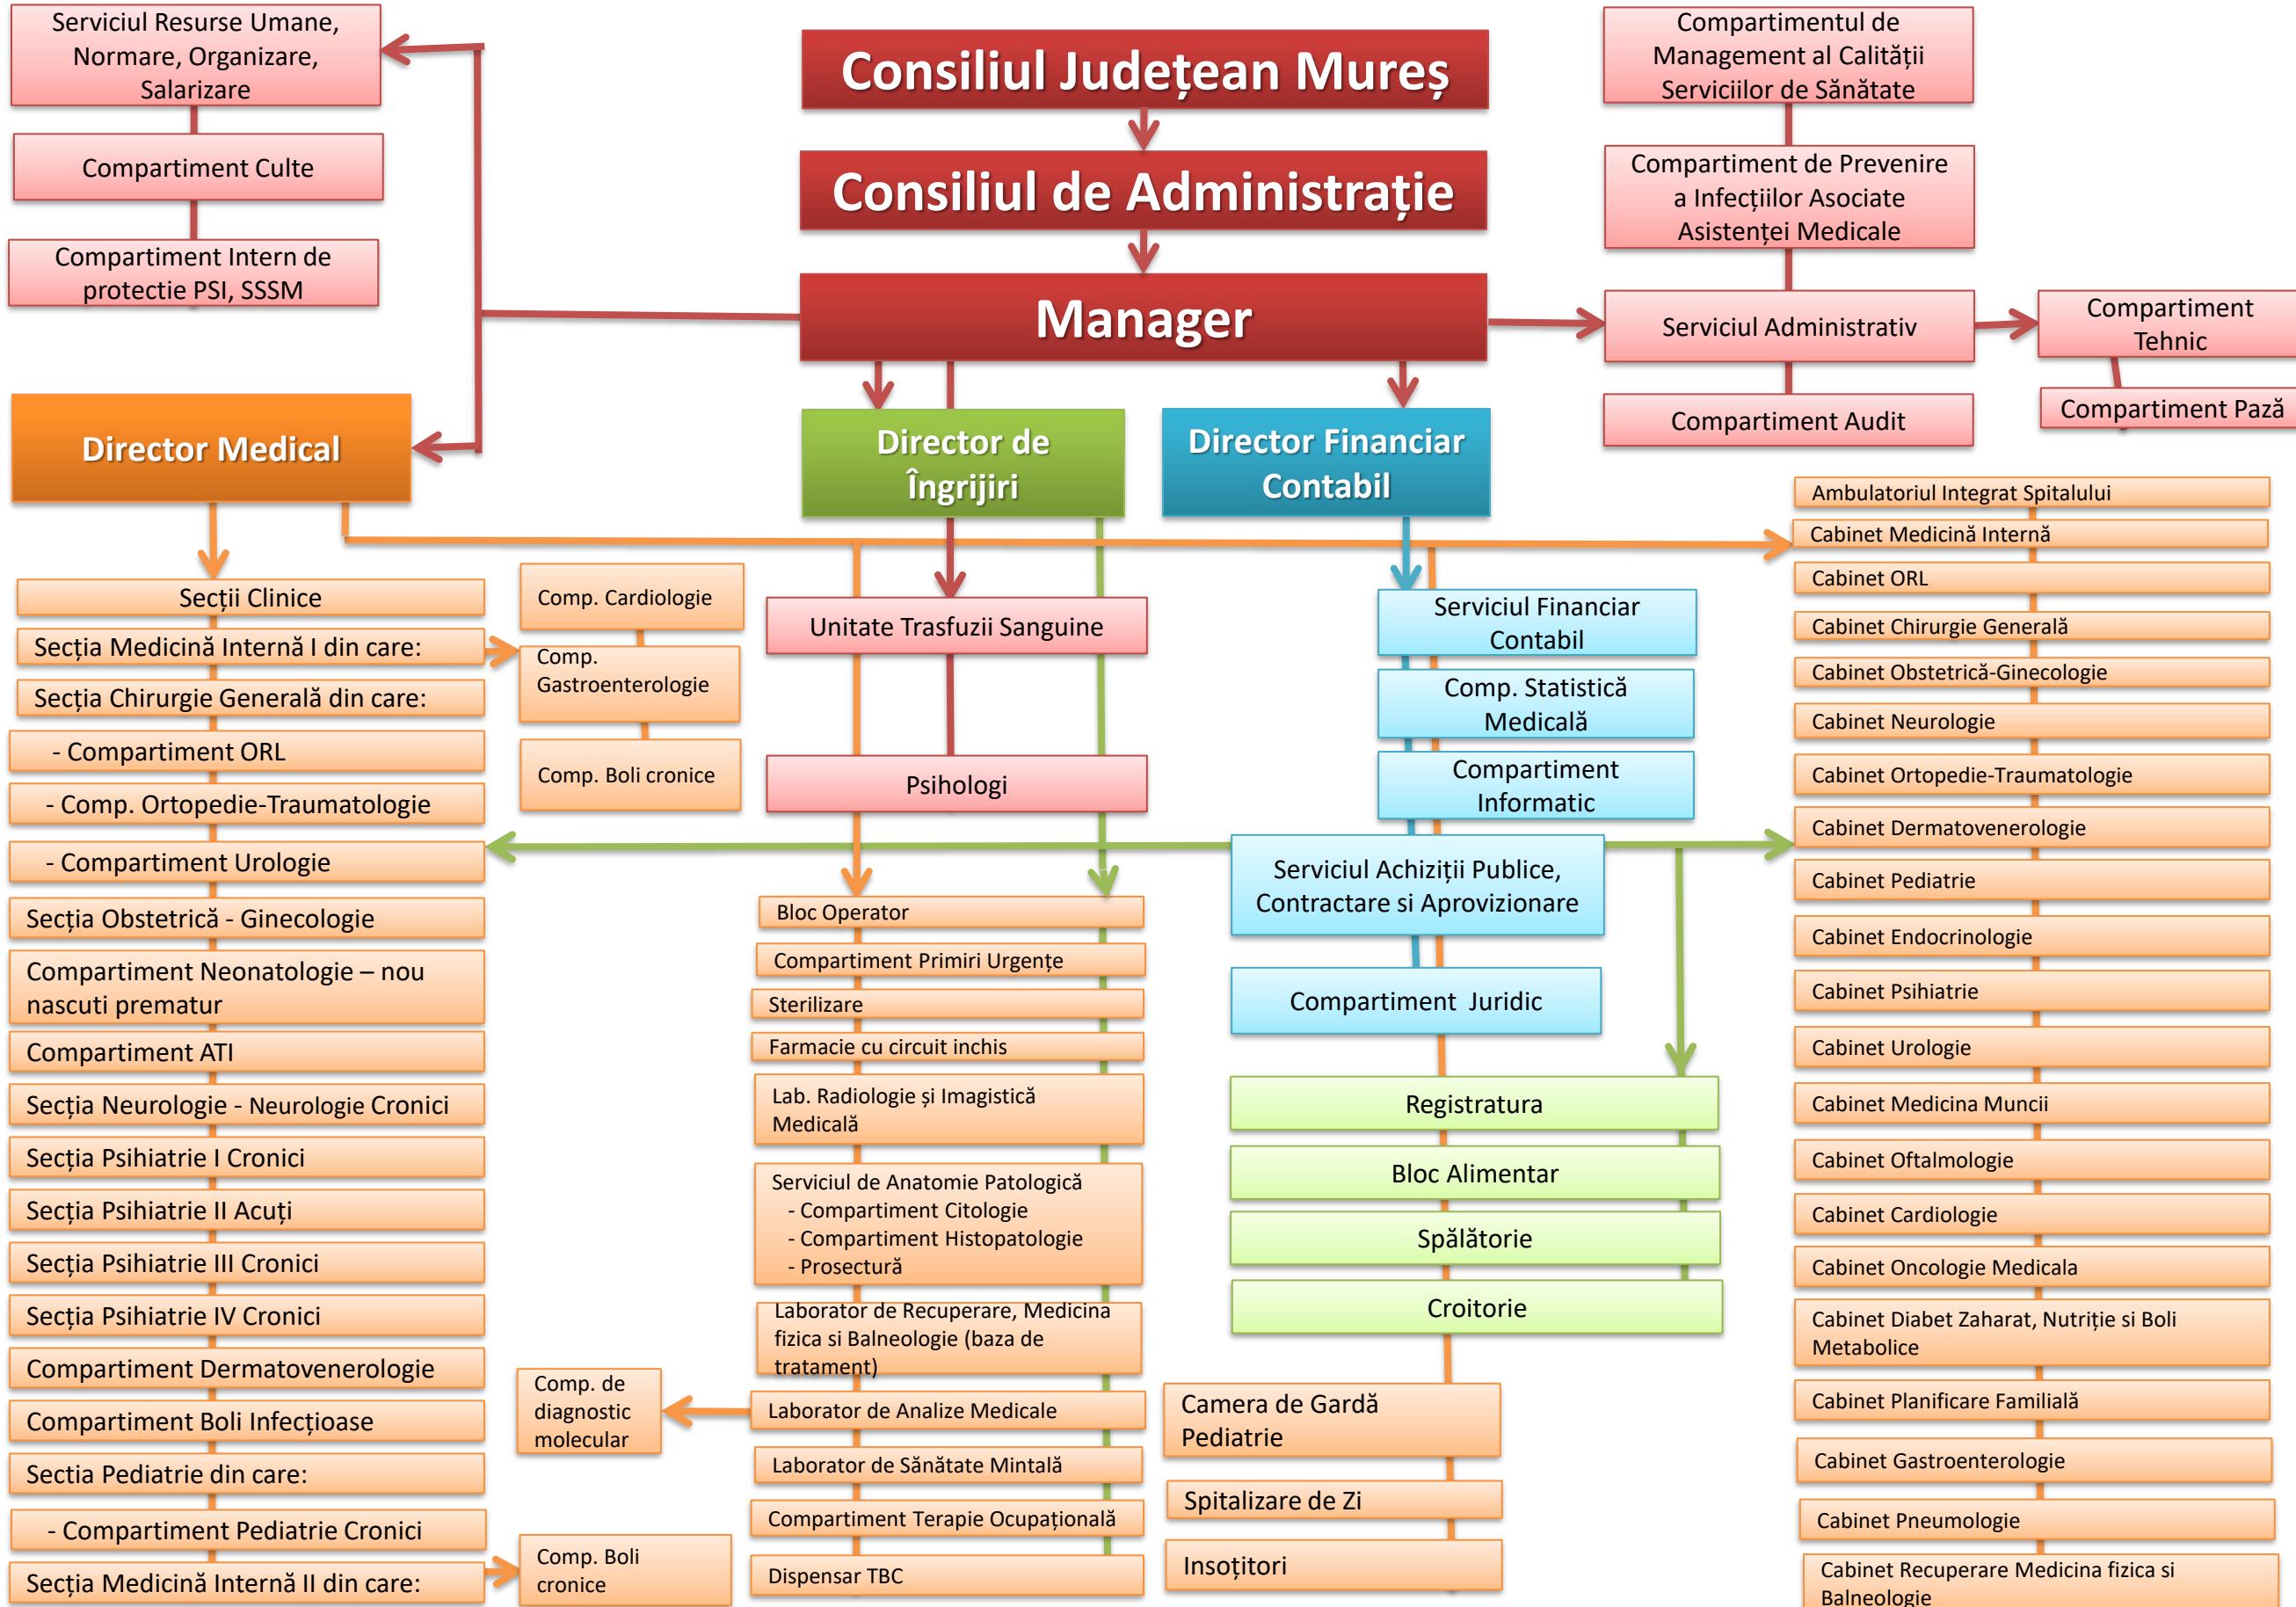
Serviciul Resurse Umane, Normare, Organizare, Salarizare

Compartiment Culte

Compartiment Intern de protectie PSI, SSSM

Consiliul Județean Mureș

Consiliul de Administrație

Manager

Compartimentul de Management al Calității Serviciilor de Sănătate

Compartiment de Prevenire a Infecțiilor Asociate Asistenței Medicale

Serviciul Administrativ

Compartiment Tehnic

Compartiment Audit

Compartiment Pază

Director Medical

Director de Îngrijiri

Director Financiar Contabil

Secții Clinice

Secția Medicină Internă I din care:

Secția Chirurgie Generală din care:

- Compartiment ORL

- Comp. Ortopedie-Traumatologie

- Compartiment Urologie

Secția Obstetrică - Ginecologie

Compartiment Neonatologie – nou nascuti prematur

Compartiment ATI

Secția Neurologie - Neurologie Cronici

Secția Psihiatrie I Cronici

Secția Psihiatrie II Acuți

Secția Psihiatrie III Cronici

Secția Psihiatrie IV Cronici

Compartiment Dermatovenerologie

Compartiment Boli Infecțioase

Sectia Pediatrie din care:

- Compartiment Pediatrie Cronici

Secția Medicină Internă II din care:

Comp. Cardiologie

Comp. Gastroenterologie

Comp. Boli cronice

Comp. de diagnostic molecular

Comp. Boli cronice

Unitate Trasfuzii Sanguine

Psihologi

Bloc Operator

Compartiment Primiri Urgențe

Sterilizare

Farmacie cu circuit inchis

Lab. Radiologie și Imagistică Medicală

Serviciul de Anatomie Patologică
- Compartiment Citologie
- Compartiment Histopatologie
- Prosectură

Laborator de Recuperare, Medicina fizica si Balneologie (baza de tratament)

Laborator de Analize Medicale

Laborator de Sănătate Mintală

Compartiment Terapie Ocupațională

Dispensar TBC

Serviciul Financiar Contabil

Comp. Statistică Medicală

Compartiment Informatic

Serviciul Achiziții Publice, Contractare si Aprovizionare

Compartiment Juridic

Registratura

Bloc Alimentar

Spălătorie

Croitorie

Camera de Gardă Pediatrie

Spitalizare de Zi

Insoțitori

Ambulatoriul Integrat Spitalului

Cabinet Medicină Internă

Cabinet ORL

Cabinet Chirurgie Generală

Cabinet Obstetrică-Ginecologie

Cabinet Neurologie

Cabinet Ortopedie-Traumatologie

Cabinet Dermatovenerologie

Cabinet Pediatrie

Cabinet Endocrinologie

Cabinet Psihiatrie

Cabinet Urologie

Cabinet Medicina Muncii

Cabinet Oftalmologie

Cabinet Cardiologie

Cabinet Oncologie Medicala

Cabinet Diabet Zaharat, Nutriție si Boli Metabolice

Cabinet Planificare Familială

Cabinet Gastroenterologie

Cabinet Pneumologie

Cabinet Recuperare Medicina fizica si Balneologie